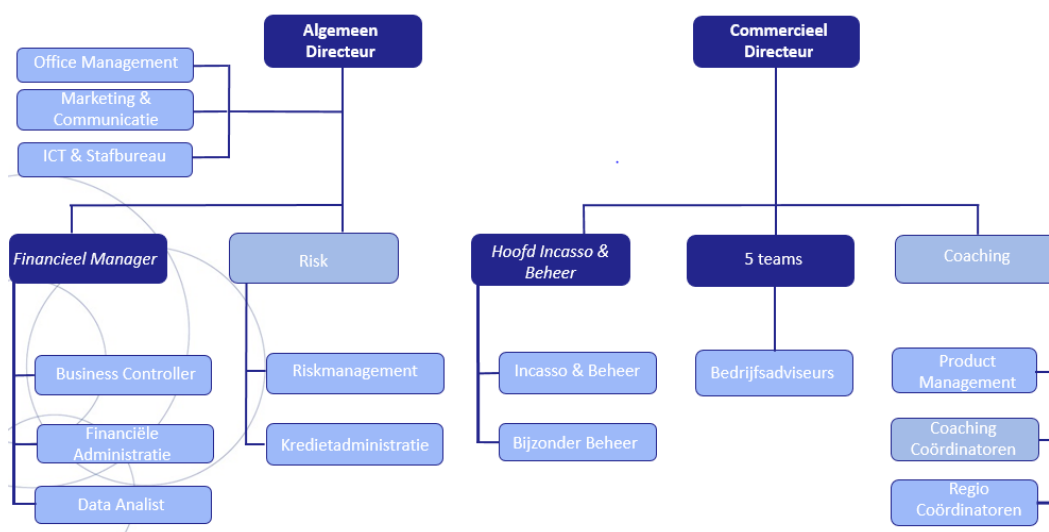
Algemeen Directeur

Office Management

Marketing & Communicatie

ICT & Stafbureau

Financieel Manager

Risk

Business Controller

Financiële Administratie

Data Analist

Riskmanagement

Kredietadministratie

Commercieel Directeur

Hoofd Incasso & Beheer

5 teams

Coaching

Incasso & Beheer

Bijzonder Beheer

Bedrijfsadviseurs

Product Management

Coaching Coördinatoren

Regio Coördinatoren